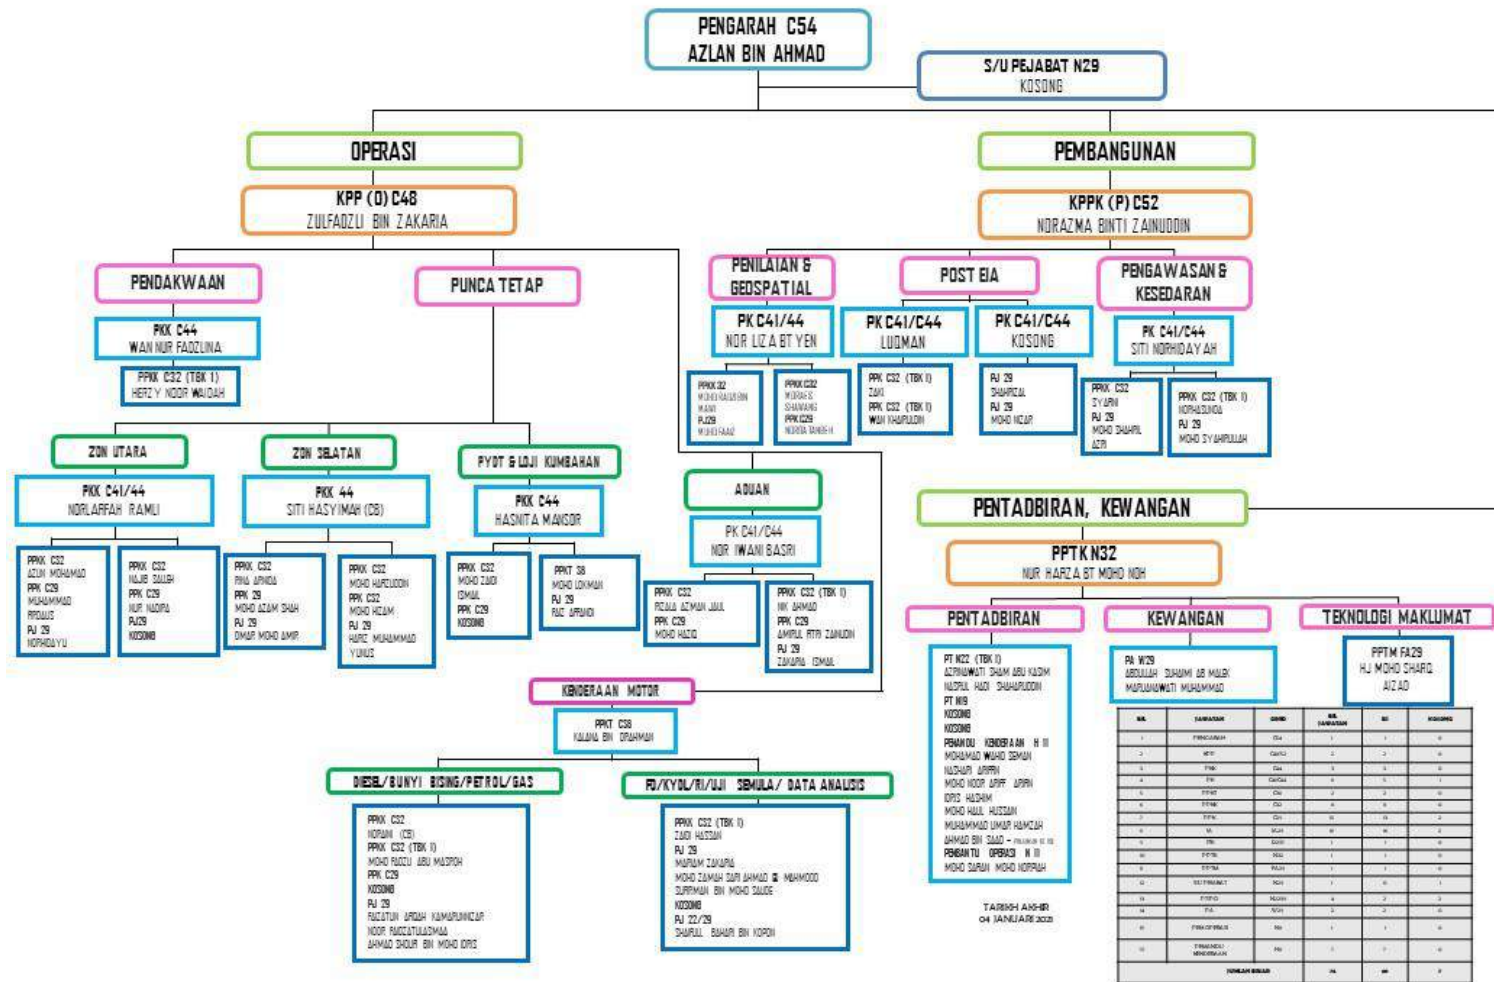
PENGARAH C54
AZLAN BIN AHMAD

S/U PEJABAT N29
KOSONG

OPERASI

KPP (O) C48
ZULFADZLI BIN ZAKARIA

PEMBANGUNAN

KPPK (P) C52
NORAZMA BINTI ZAINUDDIN

PENDAKWAAN

PKK C44
WAN NUR FADZLINA

PPKK C32 (TBK 1)
HERZY NOOR WAIDAH

PUNCA TETAP

PENILAIAN & GEOSPATIAL

PK C41/44
NOR LIZA BT YEN

PPKK 32
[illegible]
PJ29
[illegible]

PPKK C32
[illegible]
PPK C29
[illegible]

POST EIA

PK C41/C44
LUQMAN

PPK C32 (TBK I)
ZAKI
PPK C32 (TBK I)
WAN KHAIRUDDIN

PK C41/C44
KOSONG

PJ 29
SHAHRIZAL
PJ 29
MOHD NIZAR

PENGAWASAN & KESEDARAN

PK C41/C44
SITI NORHIDAYAH

PPKK C32
SYARNI
PJ 29
MOHD SHAHRIL AZRI

PPKK C32 (TBK I)
NORHAZLINDA
PJ 29
MOHD SYAHIRULLAH

ZON UTARA

PKK C41/44
NORLAFFAH RAMLI

PPKK C32
AZLIN MOHAMAD
PPK C29
MUHAMMAD FIRDAUS
PJ 29
NORHIDAYU

PPKK C32
NAJIB SALLEH
PPK C29
NUR NADIPA
PJ29
KOSONG

ZON SELATAN

PKK 44
SITI HASYIMAH (C6)

PPKK C32
RINA AFNIDA
PPK 29
MOHD AZAM SHAH
PJ 29
OMAR MOHD AMIR

PPKK C32
MOHD HAFIZUDDIN
PPK C32
MOHD HIZAM
PJ 29
HAFIZ MUHAMMAD YUNUS

PYDT & LOJI KUMBAHAN

PKK C44
HASNITA MANSOR

PPKK C32
MOHD ZAIDI ISMAIL
PPK C29
KOSONG

PPKT 38
MOHD LOKMAN
PJ 29
RAIZ AFFANDI

ADUAN

PK C41/C44
NOR IWANI BASRI

PPKK C32
RIZALA AZMAN JALIL
PPK C29
MOHD HAZIQ

PPKK C32 (TBK I)
NIK AHMAD
PPK C29
AMIRUL FITRI ZAINUDIN
PJ 29
ZAKARIA ISMAIL

PENTADBIRAN, KEWANGAN

PPTK N32
NUR HARIZA BT MOHD NOH

PENTADBIRAN

PT N22 (TBK I)
AZRINAWATI SHAM ABU KASIM
NAZRUL HADI SHAHARUDDIN
PT N19
KOSONG
KOSONG
PEMANDU KENDERAAN H 11
MOHAMAD WAHID SEMAN
NAZHARI ARIFFIN
MOHD NOOR ARIFF ARIFIN
IDRIS HASHIM
MOHD HALIL HUSSAIN
MUHAMMAD UMAR HAMZAH
AHMAD BIN SAAD - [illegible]
PEMBANTU OPERASI N 11
MOHD SAPAWI MOHD NORPIAH

TARIKH AKHIR
04 JANUARI 2021

KEWANGAN

PA W29
ABDULLAH SUHAIMI AB MALEK
MARLIANAWATI MUHAMMAD

TEKNOLOGI MAKLUMAT

PPTM FA29
HJ MOHD SHARIQ AIZAD

KENDERAAN MOTOR

PPKT C38
KALANA BIN OTHMAN

DIESEL/BUNYI BISING/PETROL/GAS

PPKK C32
NORAINI (C6)
PPKK C32 (TBK I)
MOHD FAIZUL ABU MADROH
PPK C29
KOSONG
PJ 29
FAIZATUN AFIDAH KAMARUNNIZAR
NOOR FAIZATULADNAA
AHMAD SHOUR BIN MOHD IDRIS

FD/KYDL/RI/UJI SEMULA/ DATA ANALISIS

PPKK C32 (TBK I)
ZAIDI HASSAN
PJ 29
MARIAM ZAKARIA
MOHD ZAMAH SAFI AHMAD @ MAHMOOD
SUFFIAN BIN MOHD SAUDE
KOSONG
PJ 22/29
SHAHRUL BAHARI BIN KOPON

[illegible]